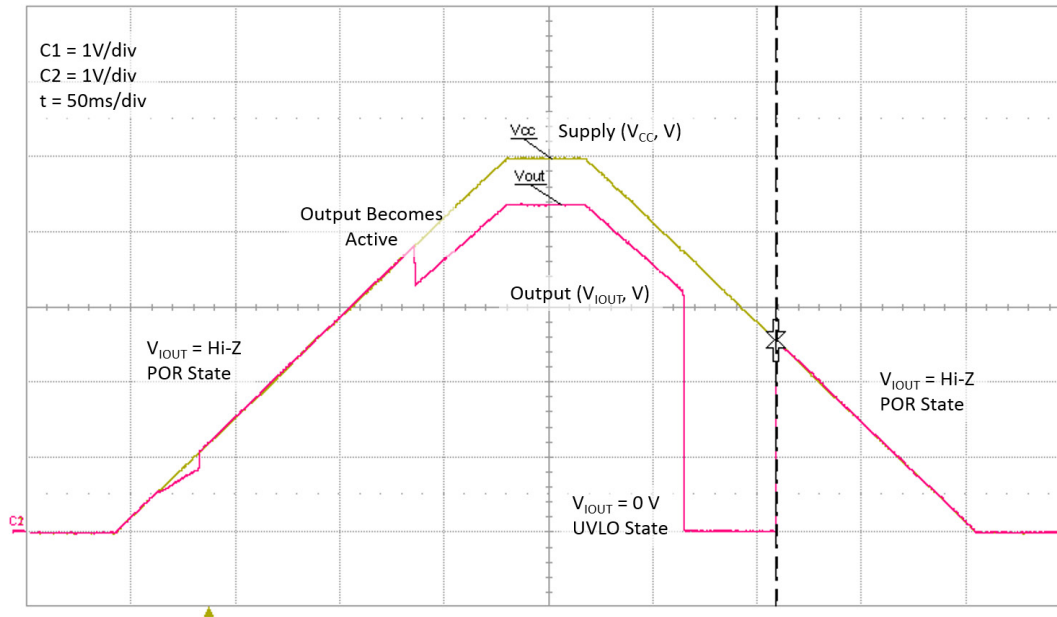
C1 = 1V/div
C2 = 1V/div
t = 50ms/div

Vcc

Supply ($V_{CC}$, V)

Vout

Output Becomes Active

Output ($V_{IOUT}$, V)

$V_{IOUT}$ = Hi-Z
POR State

$V_{IOUT}$ = Hi-Z
POR State

C2

$V_{IOUT}$ = 0 V
UVLO State